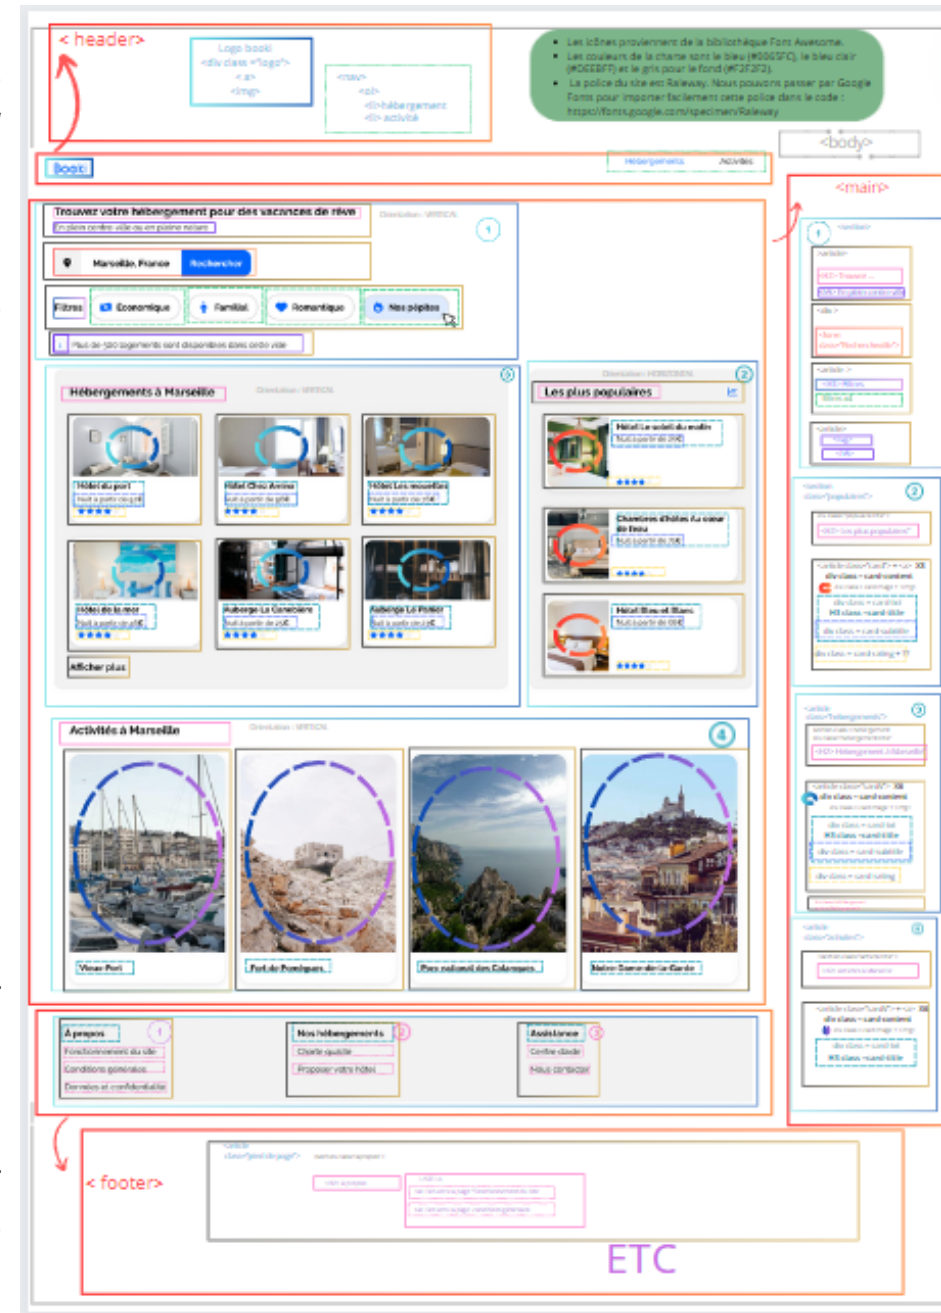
< header>

Logo booki
<div class ="logo">
<a>
<img>

<nav>
<ul>
<li>hébergement
<li> activité

Les icônes proviennent de la bibliothèque Font Awesome.
Les couleurs de la charte sont le bleu (#0065FC), le bleu clair (#DEEBFF) et le gris pour le fond (#F2F2F2).
La police du site est Raleway. Nous pouvons passer par Google Fonts pour importer facilement cette police dans le code : https://fonts.google.com/specimen/Raleway

Booki

Hébergements Activités

<body>

<main>

Trouvez votre hébergement pour des vacances de rêve
En plein centre ville ou en pleine nature

Orientation : VERTICAL

1

Marseille, France Rechercher

Filtres Économique Familial Romantique Nos pépites

Plus de 500 logements sont disponibles dans cette ville

Hébergements à Marseille

Orientation : VERTICAL

3

Hôtel du port
Nuit à partir de 52€

Hôtel Chez Amina
Nuit à partir de 96€

Hôtel Les mouettes
Nuit à partir de 76€

Hôtel de la mer
Nuit à partir de 46€

Auberge La Canebière
Nuit à partir de 25€

Auberge Le Panier
Nuit à partir de 23€

Afficher plus

Orientation : HORIZONTAL

2

Les plus populaires

Hôtel Le soleil du matin
Nuit à partir de 128€

Chambres d'hôtes Au coeur de l'eau
Nuit à partir de 74€

Hôtel Bleu et Blanc
Nuit à partir de 68€

Activités à Marseille

Orientation : VERTICAL

4

Vieux Port

Fort de Pomègues

Parc national des Calanques

Notre-Dame-de-la-Garde

<section>
1
<article>
<H1> Trouvez ...
<h3> En plein centre ville
<div>
<form class="Recherche ville">
<article>
<H3> Filtres
<article>

<section class="populaires">
2
<H2> Les plus populaires
<article class="card"> + <a>
div class = card content
div class = card title
H3 class = card title
div class = card subtitle
div class = card rating

<article class="hébergements">
3
<H2> Hébergement à Marseille
<article class="card">
div class = card content
div class = card list
H3 class = card title
div class = card subtitle
div class = card rating

<article class="activités">
4
<article class="card"> + <a>
div class = card content
div class = card list
H3 class = card title

À propos
1
Fonctionnement du site
Conditions générales
Données et confidentialité

Nos hébergements
2
Charte qualité
Proposer votre hôtel

Assistance
3
Centre d'aide
Nous contacter

< footer>

<article class="pied de page">

ETC